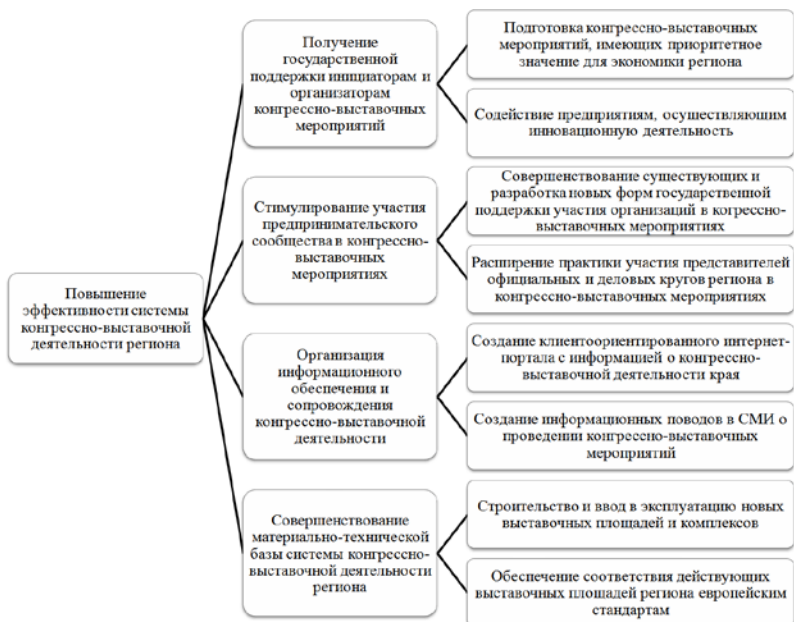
Повышение эффективности системы конгрессно-выставочной деятельности региона

Получение государственной поддержки инициаторам и организаторам конгрессно-выставочных мероприятий

Подготовка конгрессно-выставочных мероприятий, имеющих приоритетное значение для экономики региона

Содействие предприятиям, осуществляющим инновационную деятельность

Стимулирование участия предпринимательского сообщества в конгрессно-выставочных мероприятиях

Совершенствование существующих и разработка новых форм государственной поддержки участия организаций в когрессно-выставочных мероприятиях

Расширение практики участия представителей официальных и деловых кругов региона в конгрессно-выставочных мероприятиях

Организация информационного обеспечения и сопровождения конгрессно-выставочной деятельности

Создание клиентоориентированного интернет-портала с информацией о конгрессно-выставочной деятельности края

Создание информационных поводов в СМИ о проведении конгрессно-выставочных мероприятий

Совершенствование материально-технической базы системы конгрессно-выставочной деятельности региона

Строительство и ввод в эксплуатацию новых выставочных площадей и комплексов

Обеспечение соответствия действующих выставочных площадей региона европейским стандартам